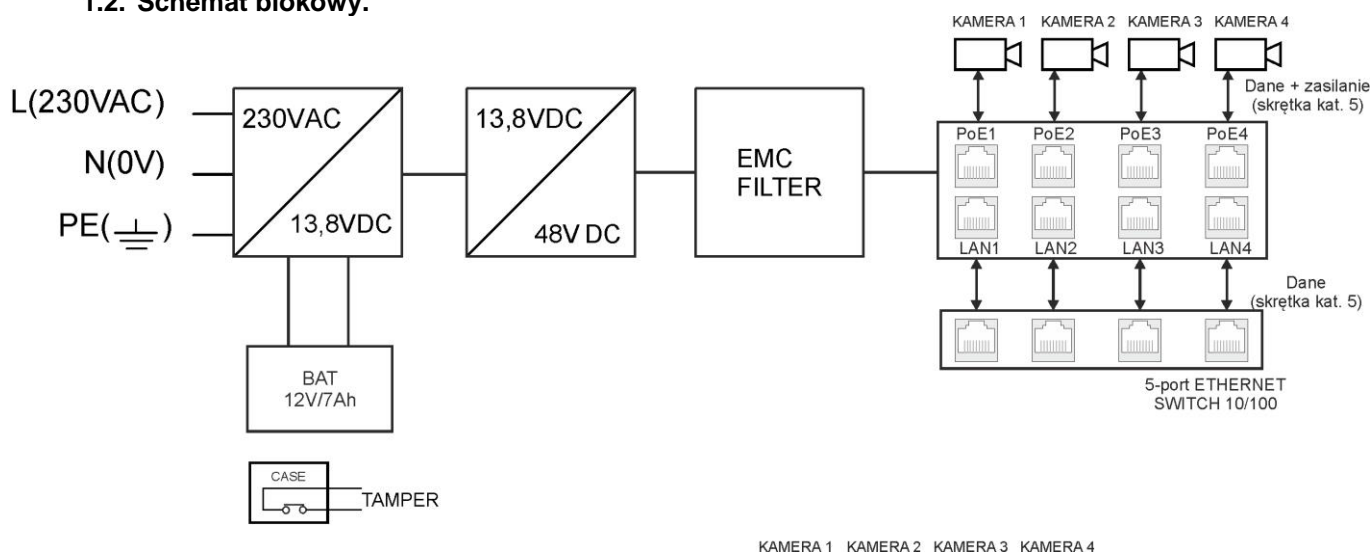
1.2. Schemat blokowy.

KAMERA 1 KAMERA 2 KAMERA 3 KAMERA 4

Dane + zasilanie (skrętka kat. 5)

L(230VAC)
N(0V)
PE($\underline{\perp}$)

230VAC
13,8VDC

13,8VDC
48V DC

EMC FILTER

PoE1 PoE2 PoE3 PoE4

LAN1 LAN2 LAN3 LAN4

Dane (skrętka kat. 5)

5-port ETHERNET SWITCH 10/100

BAT 12V/7Ah

CASE
TAMPER

KAMERA 1 KAMERA 2 KAMERA 3 KAMERA 4